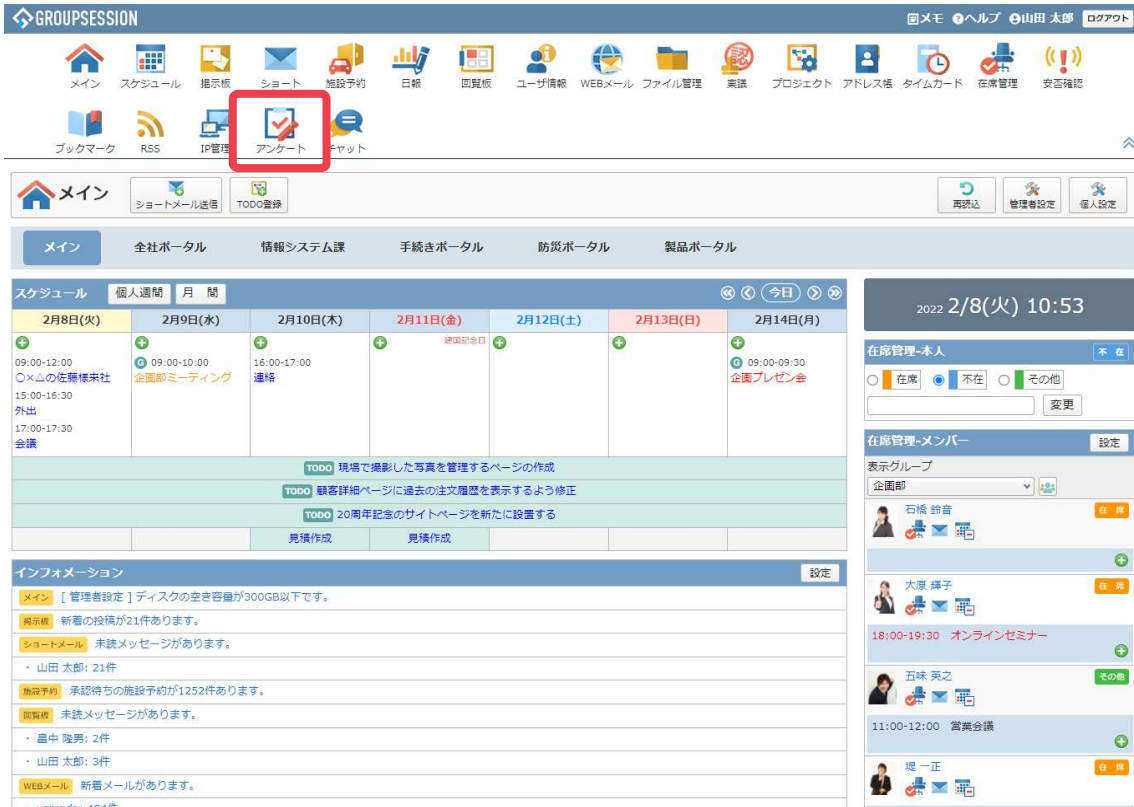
GROUPSESSION

メモ ヘルプ 山田 太郎 ログアウト

メイン スケジュール 掲示板 ショート 施設予約 日報 回覧板 ユーザ情報 WEBメール ファイル管理 稟議 プロジェクト アドレス帳 タイムカード 在席管理 安否確認

ブックマーク RSS IP管理 アンケート チャット

メイン

ショートメール送信 TODO登録

再読込 管理者設定 個人設定

メイン 全社ポータル 情報システム課 手続きポータル 防災ポータル 製品ポータル

スケジュール 個人週間 月 間

今日

| 2月8日(火) | 2月9日(水) | 2月10日(木) | 2月11日(金) | 2月12日(土) | 2月13日(日) | 2月14日(月) |
|---|---|---|---|---|---|---|
| 09:00-12:00 ○×△の佐藤様来社 15:00-16:30 外出 17:00-17:30 会議 | 09:00-10:00 企画部ミーティング | 16:00-17:00 連絡 | 建国記念日 | | | 09:00-09:30 企画プレゼン会 |

TODO 現場で撮影した写真を管理するページの作成
TODO 顧客詳細ページに過去の注文履歴を表示するよう修正
TODO 20周年記念のサイトページを新たに設置する

見積作成 見積作成

2022 2/8(火) 10:53

在席管理-本人 不在

在席 不在 その他

変更

在席管理-メンバー 設定

表示グループ
企画部

石橋 鈴音 在席

大原 輝子 在席
18:00-19:30 オンラインセミナー

五味 英之 その他
11:00-12:00 営業会議

堤 一正 在席

インフォメーション 設定

メイン [ 管理者設定 ] ディスクの空き容量が300GB以下です。
掲示板 新着の投稿が21件あります。
ショートメール 未読メッセージがあります。
・ 山田 太郎: 21件
施設予約 承認待ちの施設予約が1252件あります。
回覧板 未読メッセージがあります。
・ 畠中 隆男: 2件
・ 山田 太郎: 3件
WEBメール 新着メールがあります。